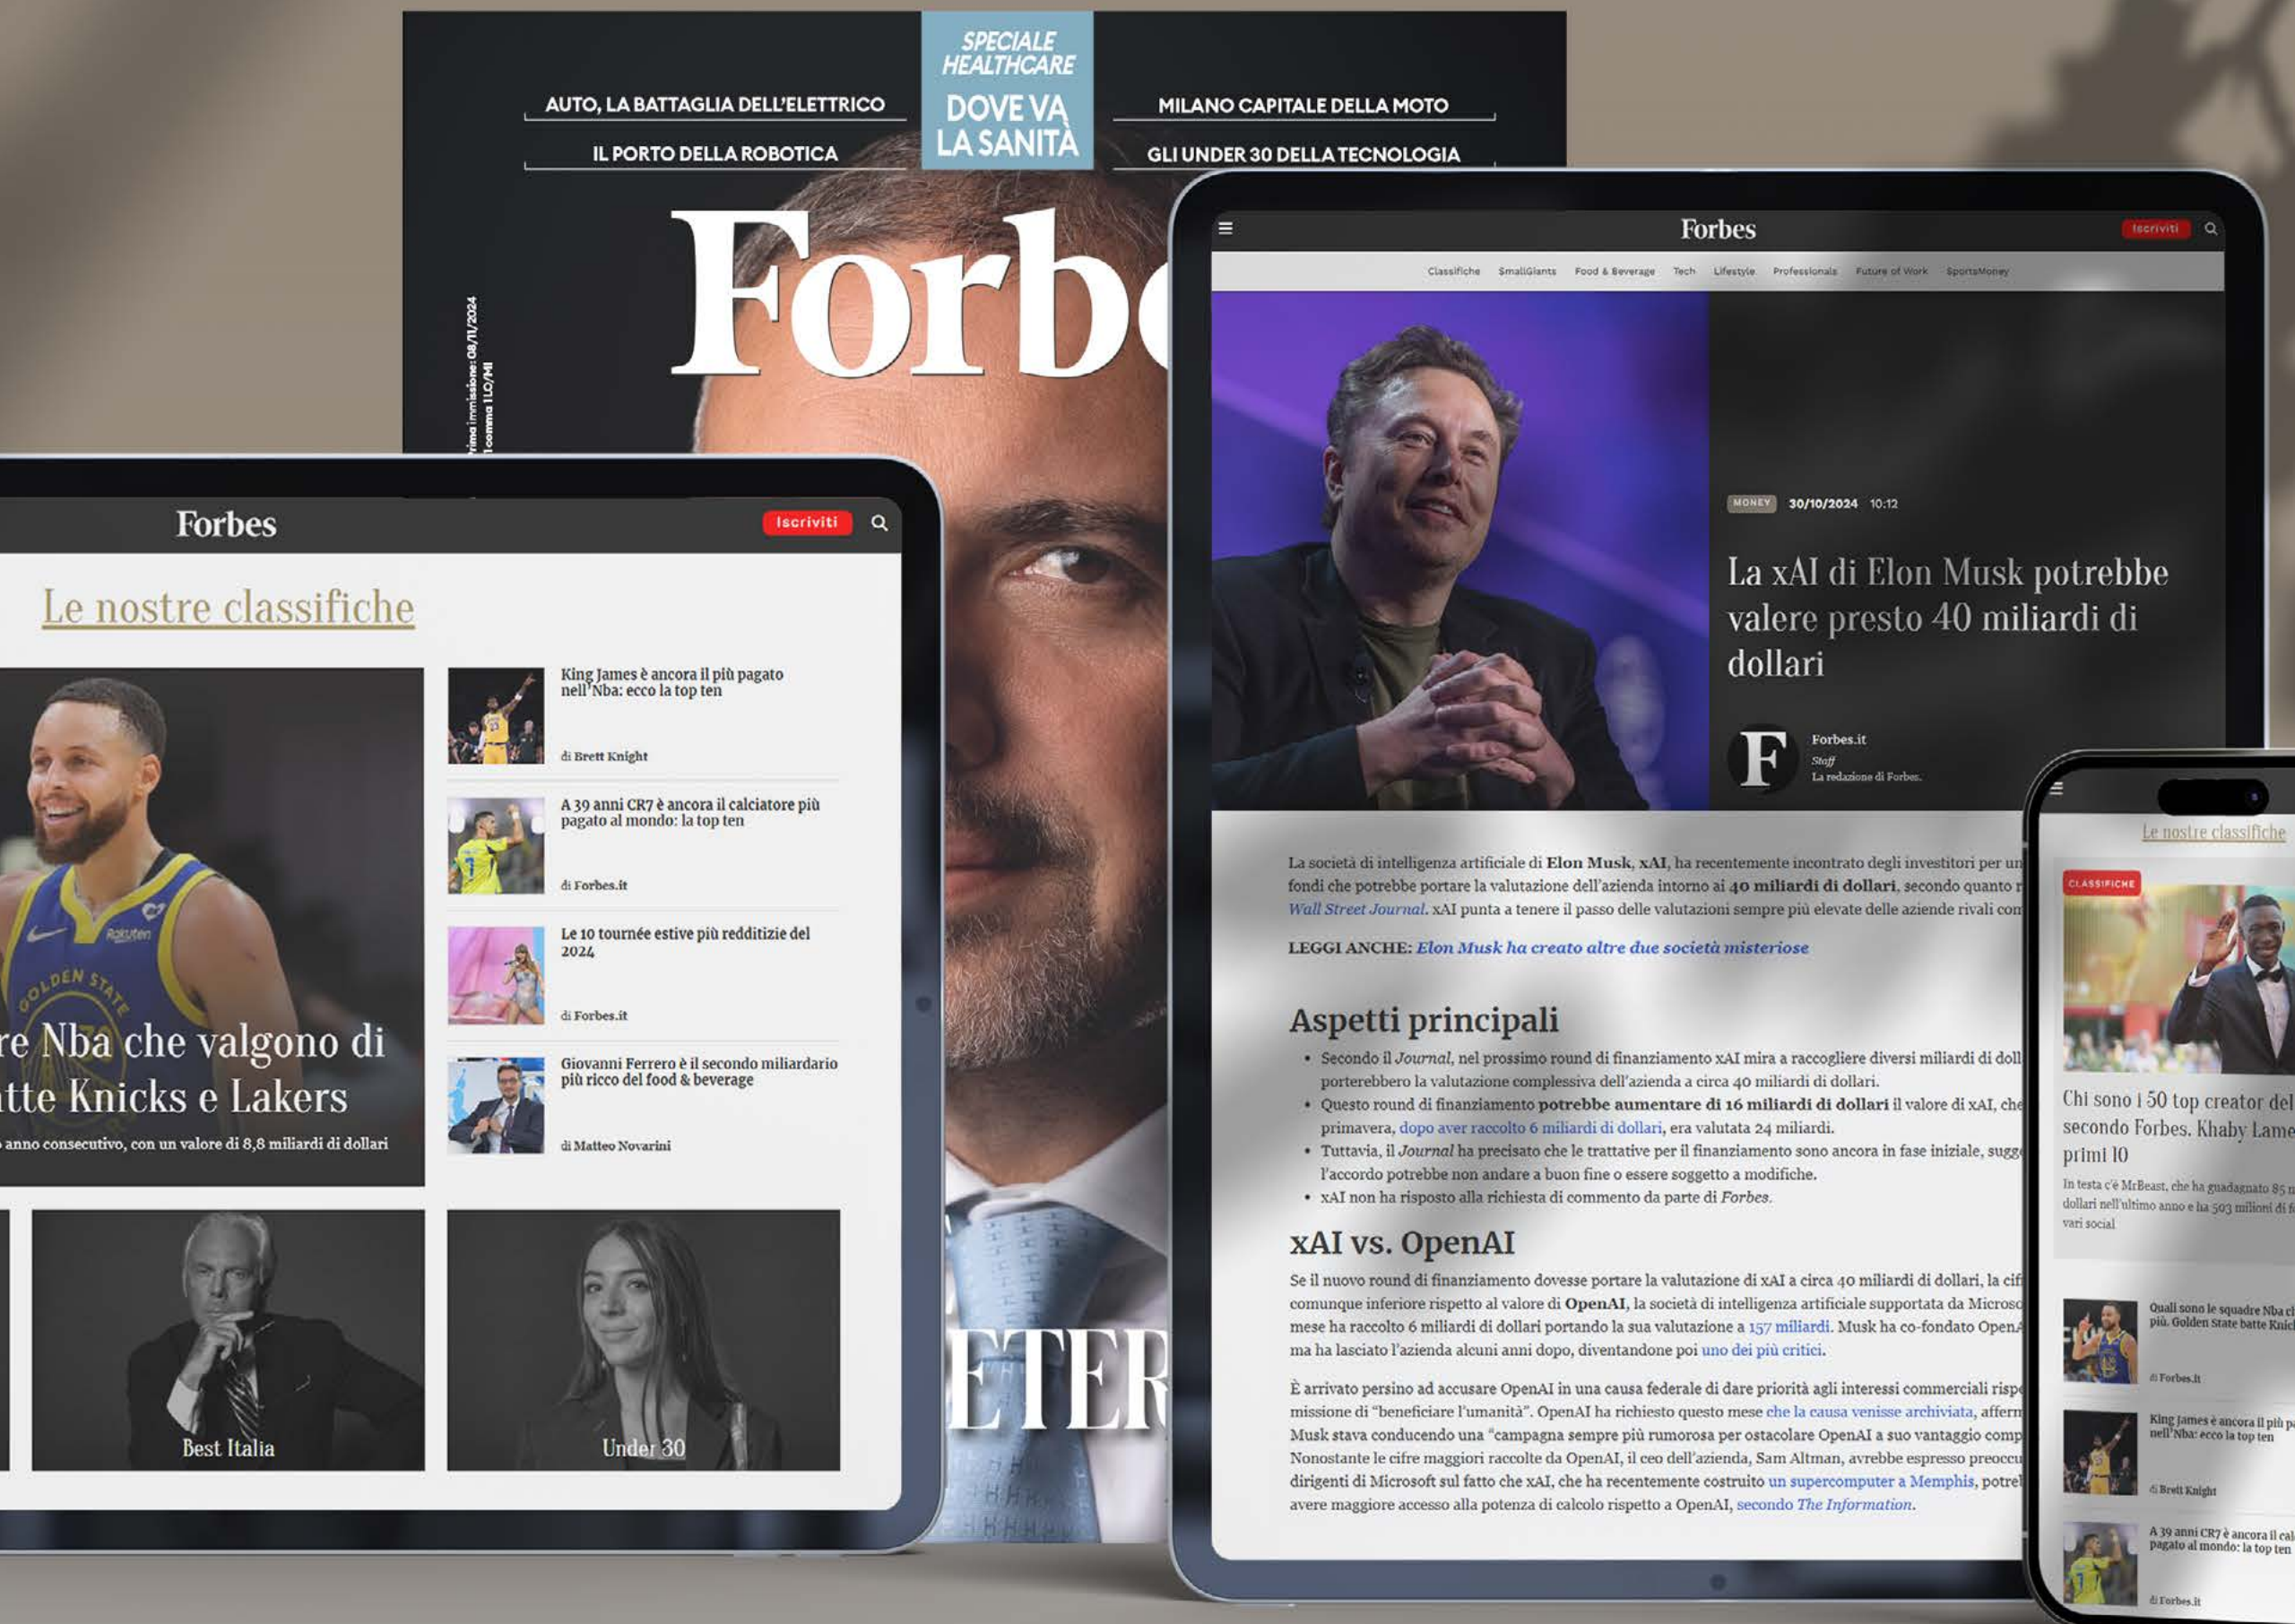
SPECIALE HEALTHCARE
DOVE VA LA SANITÀ
AUTO, LA BATTAGLIA DELL'ELETTRICO
IL PORTO DELLA ROBOTICA
MILANO CAPITALE DELLA MOTO
GLI UNDER 30 DELLA TECNOLOGIA
Forb
Prima immissione: 08/11/2024
1 comma 1 LO/MI
ETER

Forbes
Iscriviti
Le nostre classifiche
re Nba che valgono di
tte Knicks e Lakers
anno consecutivo, con un valore di 8,8 miliardi di dollari
King James è ancora il più pagato nell'Nba: ecco la top ten
di Brett Knight
A 39 anni CR7 è ancora il calciatore più pagato al mondo: la top ten
di Forbes.it
Le 10 tournée estive più redditizie del 2024
di Forbes.it
Giovanni Ferrero è il secondo miliardario più ricco del food & beverage
di Matteo Novarini
Best Italia
Under 30

Forbes
Iscriviti
Classifiche SmallGiants Food & Beverage Tech Lifestyle Professionals Future of Work SportsMoney
MONEY 30/10/2024 10:12
La xAI di Elon Musk potrebbe valere presto 40 miliardi di dollari
Forbes.it
Staff
La redazione di Forbes.
La società di intelligenza artificiale di Elon Musk, xAI, ha recentemente incontrato degli investitori per un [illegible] fondi che potrebbe portare la valutazione dell'azienda intorno ai 40 miliardi di dollari, secondo quanto r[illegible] Wall Street Journal. xAI punta a tenere il passo delle valutazioni sempre più elevate delle aziende rivali con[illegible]
LEGGI ANCHE: Elon Musk ha creato altre due società misteriose
Aspetti principali
• Secondo il Journal, nel prossimo round di finanziamento xAI mira a raccogliere diversi miliardi di doll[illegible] porterebbero la valutazione complessiva dell'azienda a circa 40 miliardi di dollari.
• Questo round di finanziamento potrebbe aumentare di 16 miliardi di dollari il valore di xAI, che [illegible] primavera, dopo aver raccolto 6 miliardi di dollari, era valutata 24 miliardi.
• Tuttavia, il Journal ha precisato che le trattative per il finanziamento sono ancora in fase iniziale, sugg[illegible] l'accordo potrebbe non andare a buon fine o essere soggetto a modifiche.
• xAI non ha risposto alla richiesta di commento da parte di Forbes.
xAI vs. OpenAI
Se il nuovo round di finanziamento dovesse portare la valutazione di xAI a circa 40 miliardi di dollari, la cif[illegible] comunque inferiore rispetto al valore di OpenAI, la società di intelligenza artificiale supportata da Micros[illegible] mese ha raccolto 6 miliardi di dollari portando la sua valutazione a 157 miliardi. Musk ha co-fondato OpenA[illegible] ma ha lasciato l'azienda alcuni anni dopo, diventandone poi uno dei più critici.
È arrivato persino ad accusare OpenAI in una causa federale di dare priorità agli interessi commerciali rispe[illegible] missione di "beneficiare l'umanità". OpenAI ha richiesto questo mese che la causa venisse archiviata, afferm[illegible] Musk stava conducendo una "campagna sempre più rumorosa per ostacolare OpenAI a suo vantaggio comp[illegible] Nonostante le cifre maggiori raccolte da OpenAI, il ceo dell'azienda, Sam Altman, avrebbe espresso preoccu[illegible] dirigenti di Microsoft sul fatto che xAI, che ha recentemente costruito un supercomputer a Memphis, potrel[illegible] avere maggiore accesso alla potenza di calcolo rispetto a OpenAI, secondo The Information.

Le nostre classifiche
CLASSIFICHE
Chi sono i 50 top creator del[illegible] secondo Forbes. Khaby Lame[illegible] primi 10
In testa c'è MrBeast, che ha guadagnato 85 m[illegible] dollari nell'ultimo anno e ha 503 milioni di f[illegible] vari social
Quali sono le squadre Nba c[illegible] più. Golden State batte Knic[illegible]
di Forbes.it
King James è ancora il più pa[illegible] nell'Nba: ecco la top ten
di Brett Knight
A 39 anni CR7 è ancora il cal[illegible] pagato al mondo: la top ten
di Forbes.it